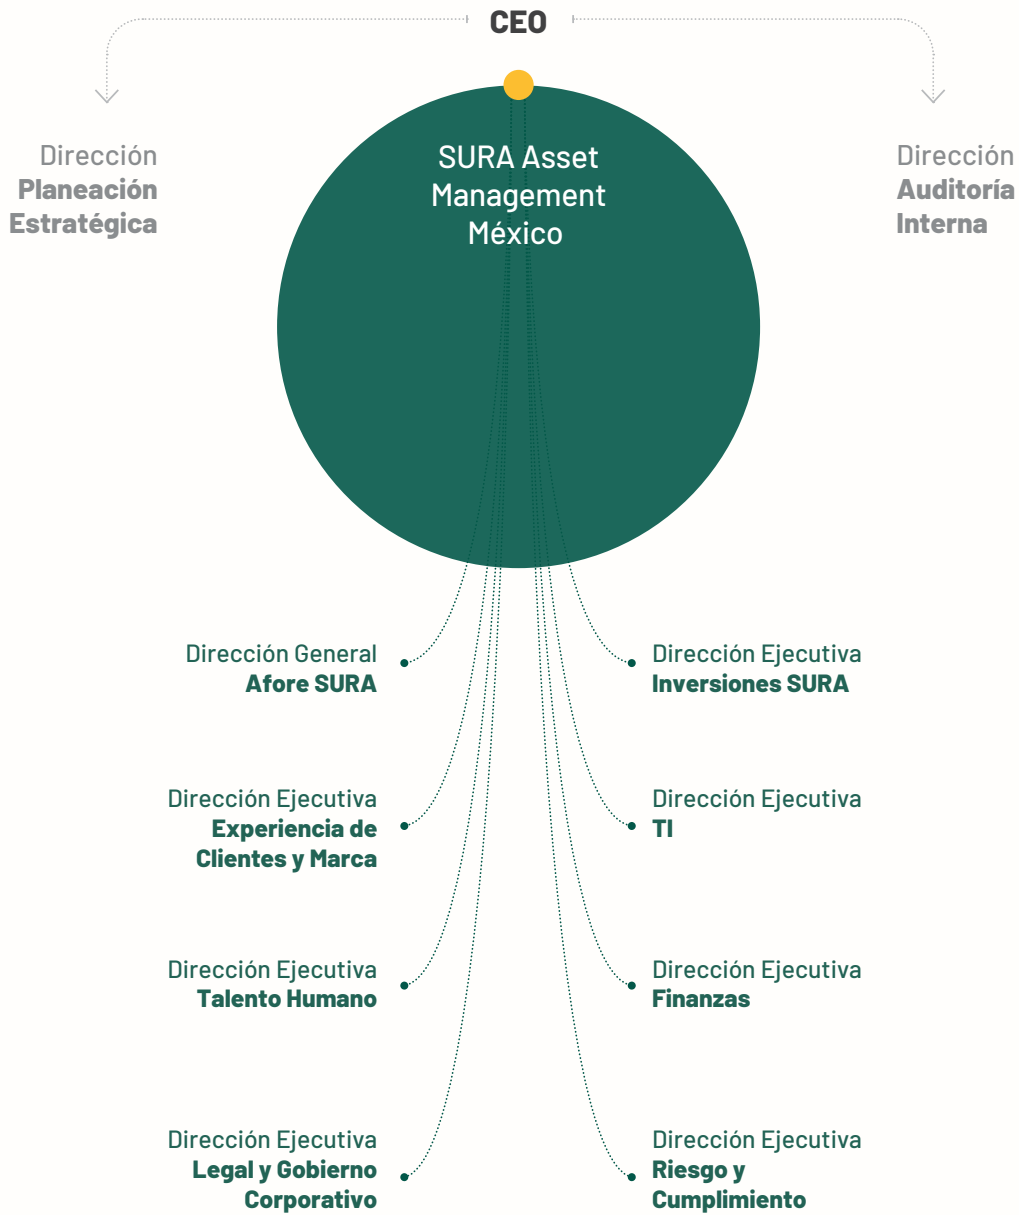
CEO

Dirección
Planeación
Estratégica

SURA Asset
Management
México

Dirección
Auditoría
Interna

Dirección General
Afore SURA

Dirección Ejecutiva
Inversiones SURA

Dirección Ejecutiva
Experiencia de
Clientes y Marca

Dirección Ejecutiva
TI

Dirección Ejecutiva
Talento Humano

Dirección Ejecutiva
Finanzas

Dirección Ejecutiva
Legal y Gobierno
Corporativo

Dirección Ejecutiva
Riesgo y
Cumplimiento